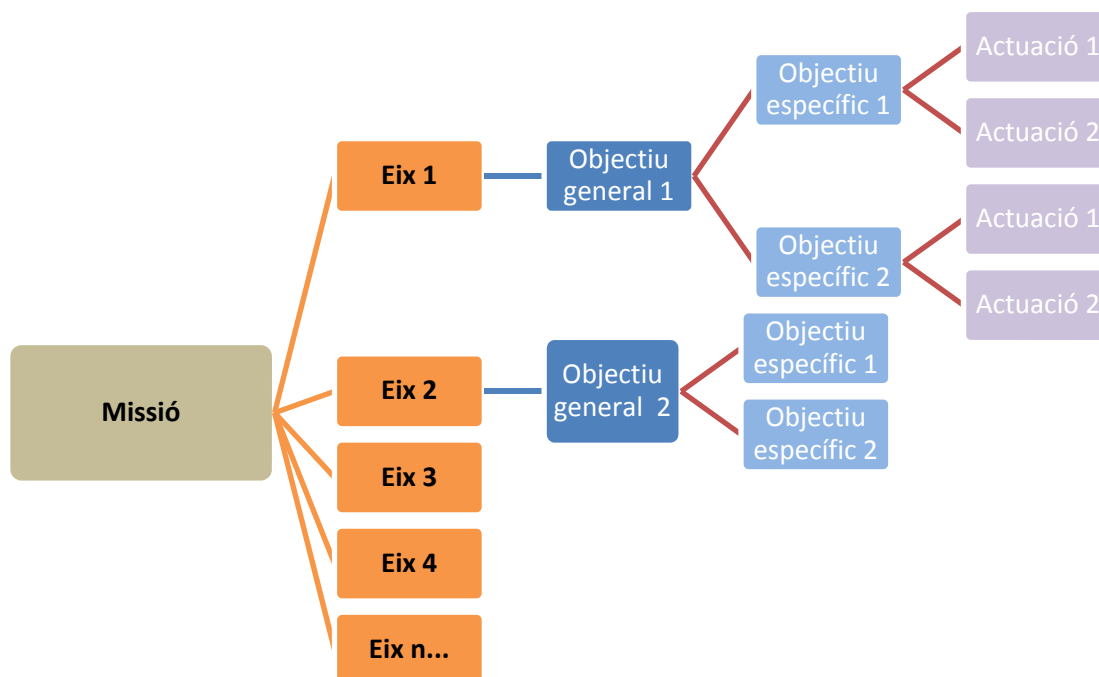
Missió

Eix 1

Eix 2

Eix 3

Eix 4

Eix n...

Objectiu general 1

Objectiu general 2

Objectiu específic 1

Objectiu específic 2

Objectiu específic 1

Objectiu específic 2

Actuació 1

Actuació 2

Actuació 1

Actuació 2